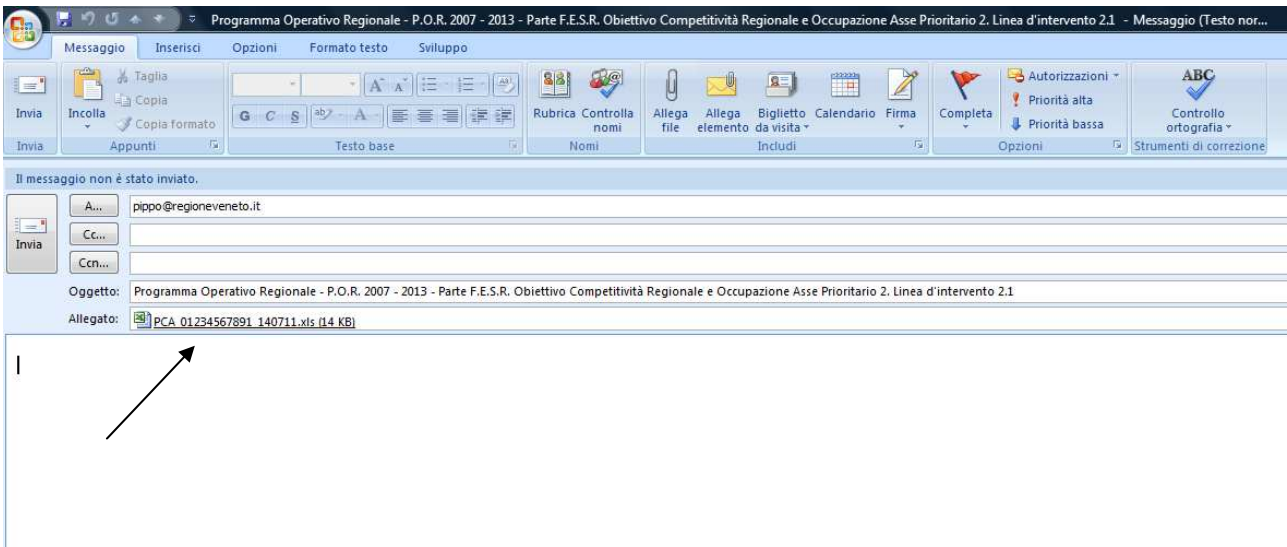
Programma Operativo Regionale - P.O.R. 2007 - 2013 - Parte F.E.S.R. Obiettivo Competitività Regionale e Occupazione Asse Prioritario 2. Linea d'intervento 2.1 - Messaggio (Testo nor...

Messaggio Inserisci Opzioni Formato testo Sviluppo

Invia
Invia

Incolla
Taglia
Copia
Copia formato
Appunti

G C S
Testo base

Rubrica Controlla nomi
Nomi

Allega file Allega elemento Biglietto da visita Calendario Firma
Includi

Completa
Autorizzazioni
Priorità alta
Priorità bassa
Opzioni

ABC
Controllo ortografia
Strumenti di correzione

Il messaggio non è stato inviato.

Invia
A... pippo@regioneveneto.it
Cc...
Ccn...
Oggetto: Programma Operativo Regionale - P.O.R. 2007 - 2013 - Parte F.E.S.R. Obiettivo Competitività Regionale e Occupazione Asse Prioritario 2. Linea d'intervento 2.1
Allegato: PCA_01234567891_140711.xls (14 KB)